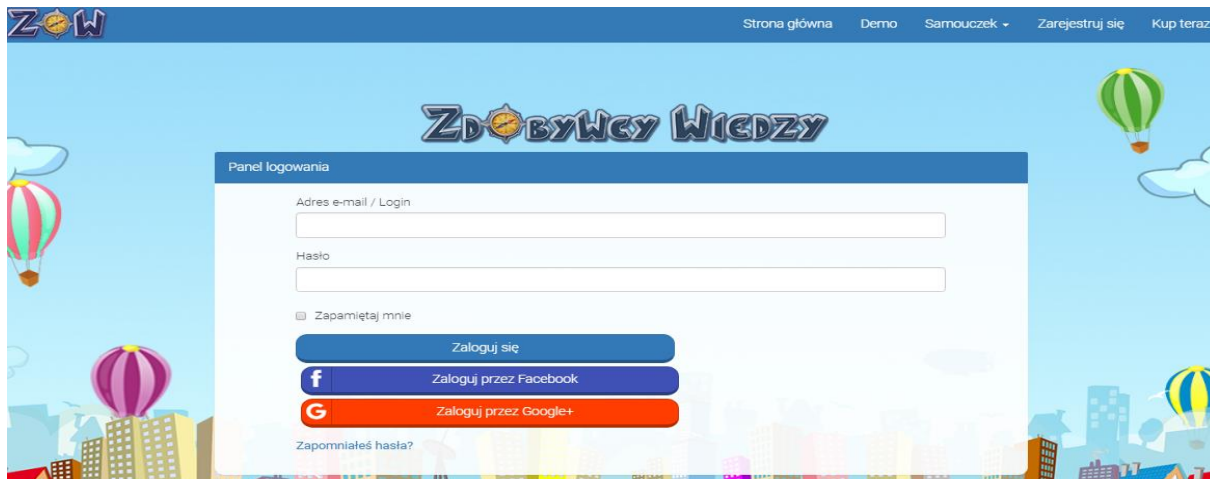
ZOW

Strona główna Demo Samouczek Zarejestruj się Kup teraz

ZDOBYWCY WIEDZY

Panel logowania

Adres e-mail / Login

Hasło

Zapamiętaj mnie

Zaloguj się

Zaloguj przez Facebook

Zaloguj przez Google+

Zapomniałeś hasła?